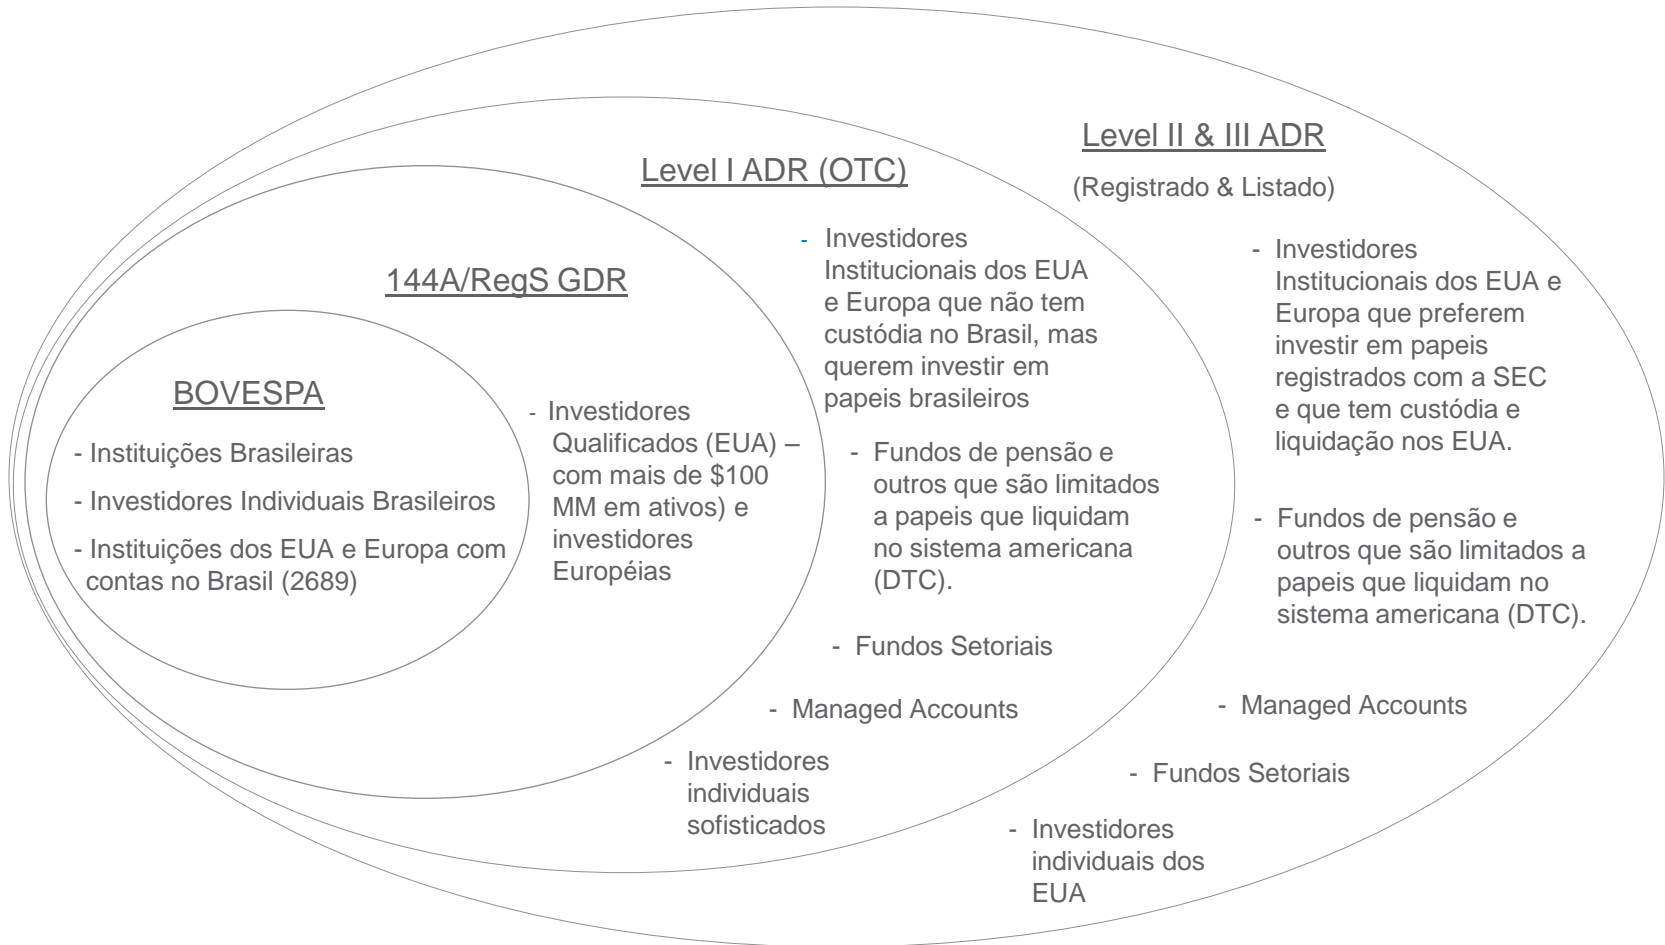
Level II & III ADR

(Registrado & Listado)

- Investidores Institucionais dos EUA e Europa que preferem investir em papeis registrados com a SEC e que tem custódia e liquidação nos EUA.

- Fundos de pensão e outros que são limitados a papeis que liquidam no sistema americana (DTC).

- Managed Accounts

- Fundos Setoriais

- Investidores individuais dos EUA

Level I ADR (OTC)

- Investidores Institucionais dos EUA e Europa que não tem custódia no Brasil, mas querem investir em papeis brasileiros

- Fundos de pensão e outros que são limitados a papeis que liquidam no sistema americana (DTC).

- Fundos Setoriais

- Managed Accounts

- Investidores individuais sofisticados

144A/RegS GDR

- Investidores Qualificados (EUA) – com mais de $100 MM em ativos) e investidores Européias

BOVESPA

- Instituições Brasileiras

- Investidores Individuais Brasileiros

- Instituições dos EUA e Europa com contas no Brasil (2689)